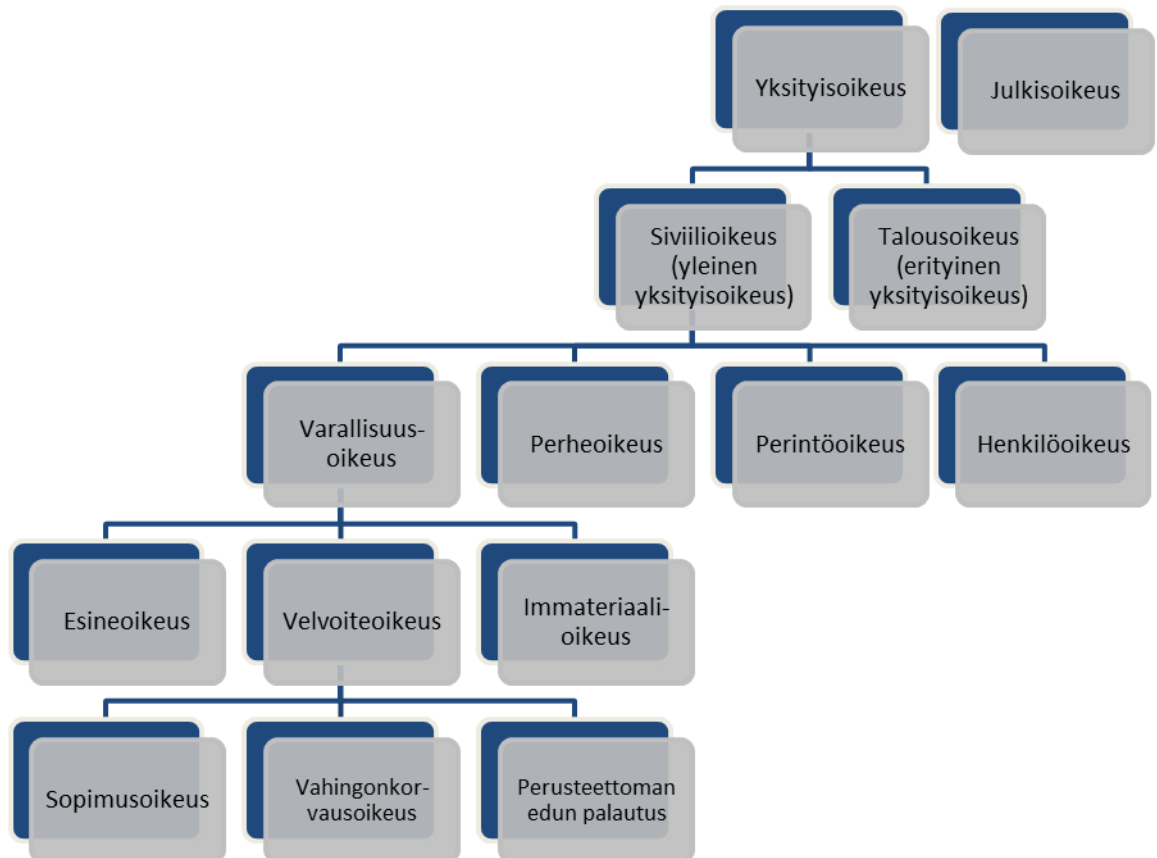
Yksityisoikeus

Julkisoikeus

Siviilioikeus (yleinen yksityisoikeus)

Talousoikeus (erityinen yksityisoikeus)

Varallisuusoikeus

Perheoikeus

Perintöoikeus

Henkilöoikeus

Esineoikeus

Velvoiteoikeus

Immateriaalioikeus

Sopimusoikeus

Vahingonkorvausoikeus

Perusteettoman edun palautus